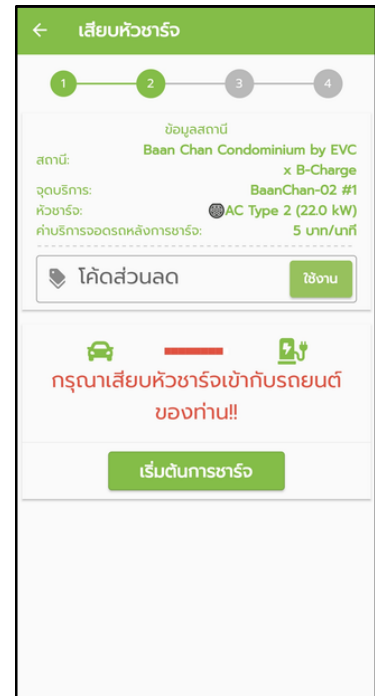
← เสียบหัวชาร์จ

1 2 3 4

ข้อมูลสถานี

สถานี: Baan Chan Condominium by EVC x B-Charge

จุดบริการ: BaanChan-02 #1

หัวชาร์จ: AC Type 2 (22.0 kW)

ค่าบริการจอดรถหลังการชาร์จ: 5 บาท/นาที

โค้ดส่วนลด ใช้งาน

กรุณาเสียบหัวชาร์จเข้ากับรถยนต์ของท่าน!!

เริ่มต้นการชาร์จ